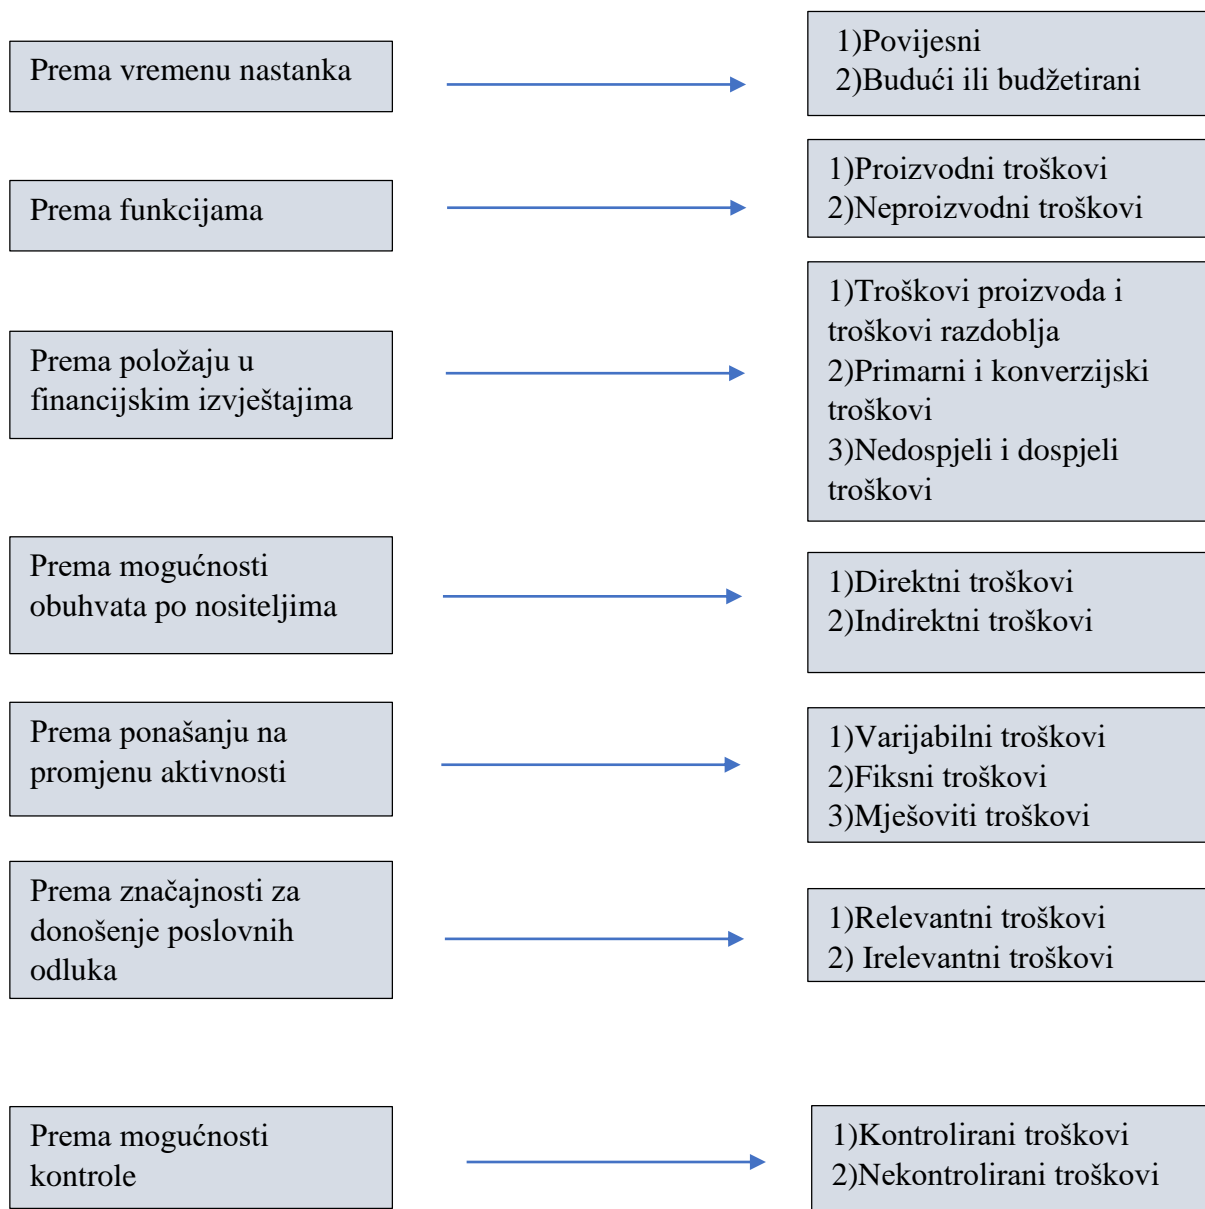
Prema vremenu nastanka

1)Povijesni
2)Budući ili budžetirani

Prema funkcijama

1)Proizvodni troškovi
2)Neproizvodni troškovi

Prema položaju u financijskim izvještajima

1)Troškovi proizvoda i troškovi razdoblja
2)Primarni i konverzijski troškovi
3)Nedospjeli i dospjeli troškovi

Prema mogućnosti obuhvata po nositeljima

1)Direktni troškovi
2)Indirektni troškovi

Prema ponašanju na promjenu aktivnosti

1)Varijabilni troškovi
2)Fiksni troškovi
3)Mješoviti troškovi

Prema značajnosti za donošenje poslovnih odluka

1)Relevantni troškovi
2) Irelevantni troškovi

Prema mogućnosti kontrole

1)Kontrolirani troškovi
2)Nekontrolirani troškovi